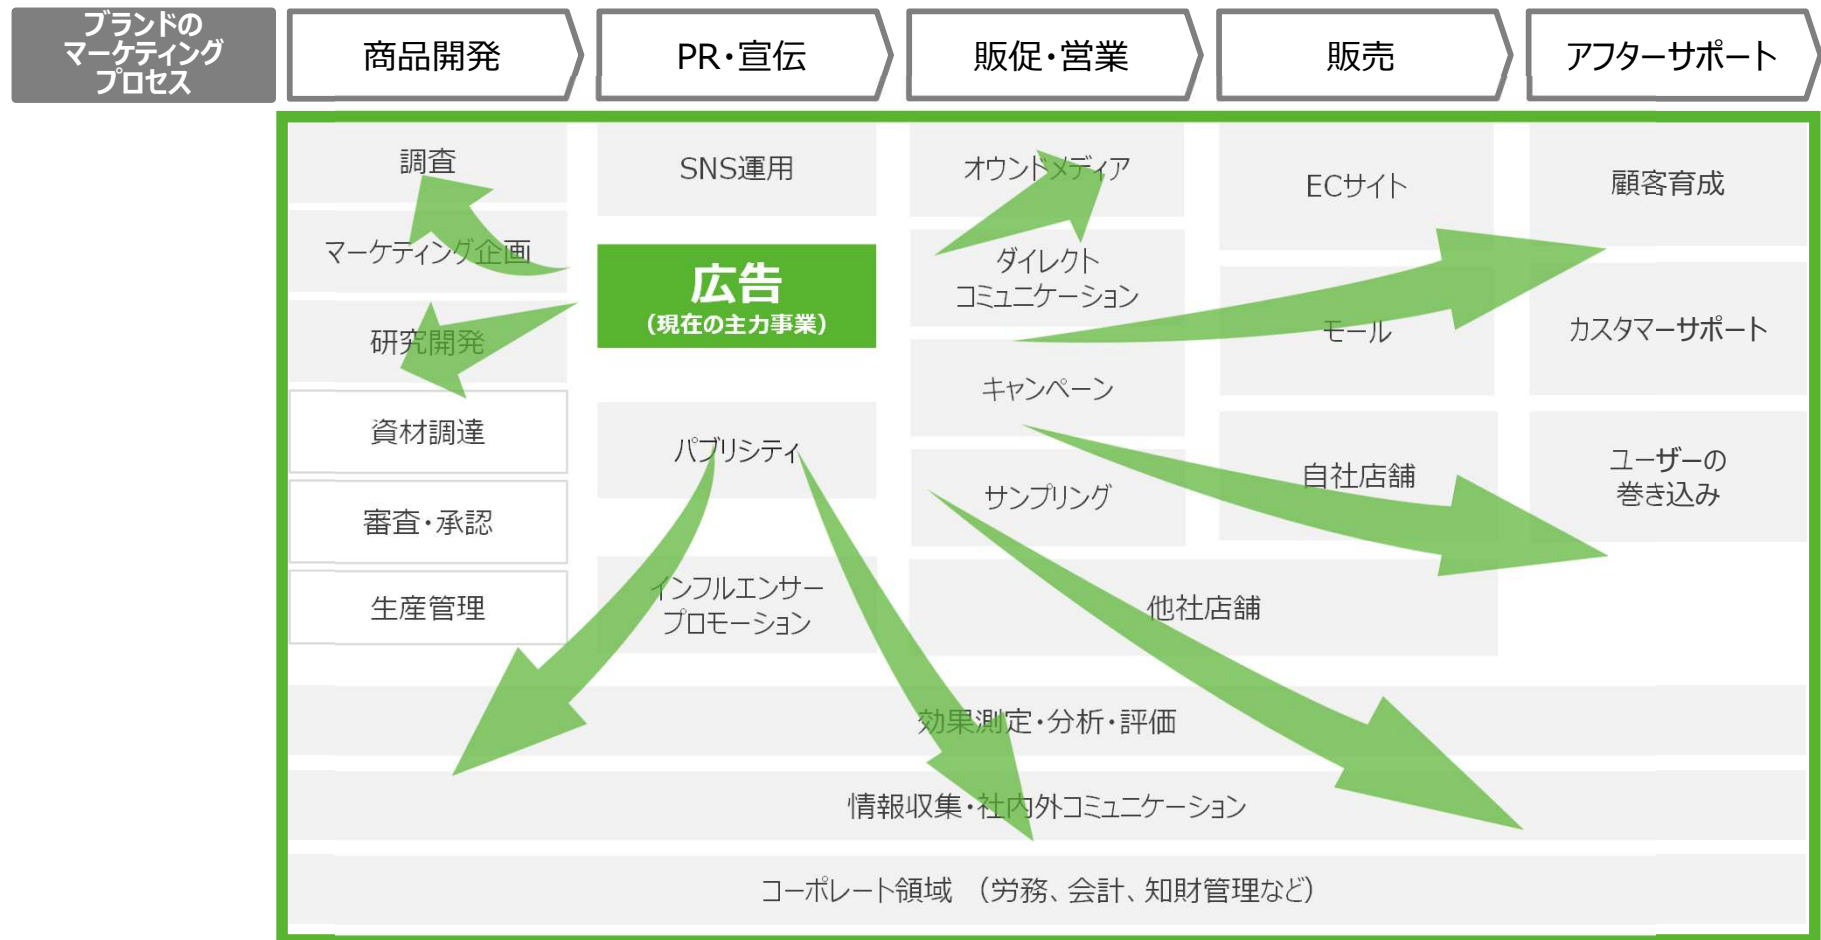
ブランドのマーケティングプロセス

商品開発

PR・宣伝

販促・営業

販売

アフターサポート

調査

マーケティング企画

研究開発

資材調達

審査・承認

生産管理

SNS運用

広告
（現在の主力事業）

パブリシティ

インフルエンサープロモーション

オウンドメディア

ダイレクトコミュニケーション

キャンペーン

サンプリング

ECサイト

モール

自社店舗

他社店舗

顧客育成

カスタマーサポート

ユーザーの巻き込み

効果測定・分析・評価

情報収集・社内外コミュニケーション

コーポレート領域 （労務、会計、知財管理など）